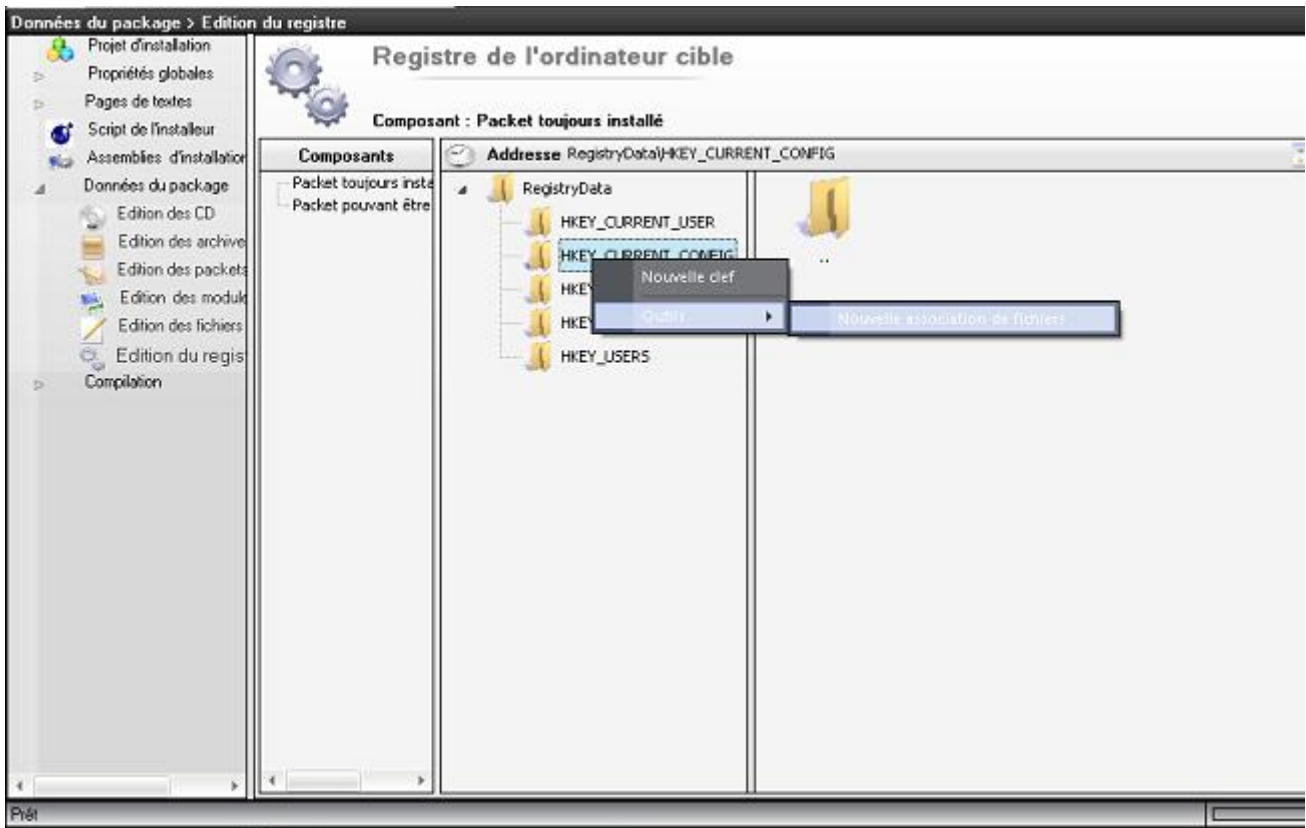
Données du package > Edition du registre

Projet d'installation
Propriétés globales
Pages de textes
Script de l'installeur
Assemblies d'installatior
Données du package
Edition des CD
Edition des archive
Edition des packets
Edition des modul
Edition des fichiers
Edition du regis
Compilation

Registre de l'ordinateur cible

Composant : Packet toujours installé

Composants
Packet toujours insta
Packet pouvant être

Addresse RegistryData\HKEY_CURRENT_CONFIG

RegistryData
HKEY_CURRENT_USER
HKEY_CURRENT_CONFIG
HKEY
HKEY
HKEY_USERS

Nouvelle clef
Outils
Nouvelle association de fichiers

..

Prêt